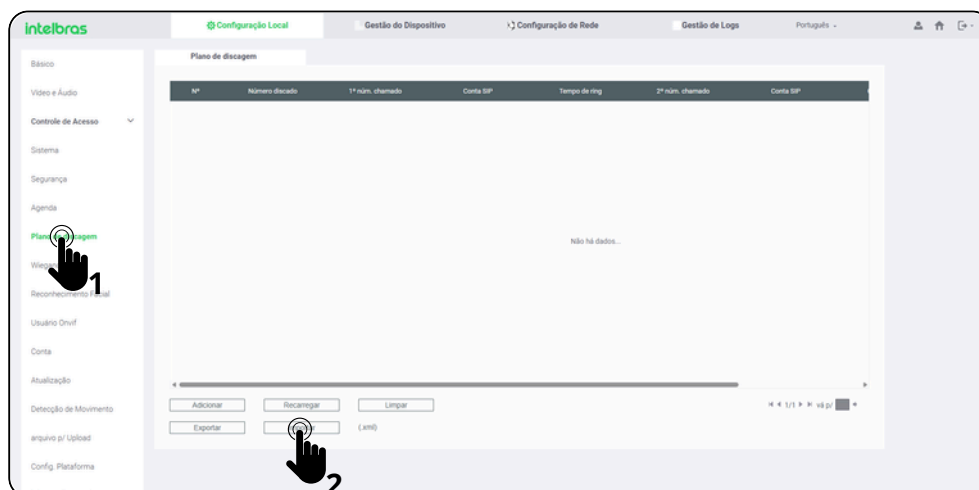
intelbras

Configuração Local | Gestão do Dispositivo | Configuração de Rede | Gestão de Logs | Português

Básico
Vídeo e Áudio
Controle de Acesso
Sistema
Segurança
Agenda
Plano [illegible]cagem
Wiegan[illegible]
Reconhecimento Facial
Usuário Onvif
Conta
Atualização
Detecção de Movimento
arquivo p/ Upload
Config. Plataforma

Plano de discagem

| Nº | Número discado | 1º núm. chamado | Conta SIP | Tempo de ring | 2º núm. chamado | Conta SIP |
|---|---|---|---|---|---|---|

Não há dados...

Adicionar | Recarregar | Limpar
Exportar | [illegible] | (.xml)

1/1 vá p/

1
2